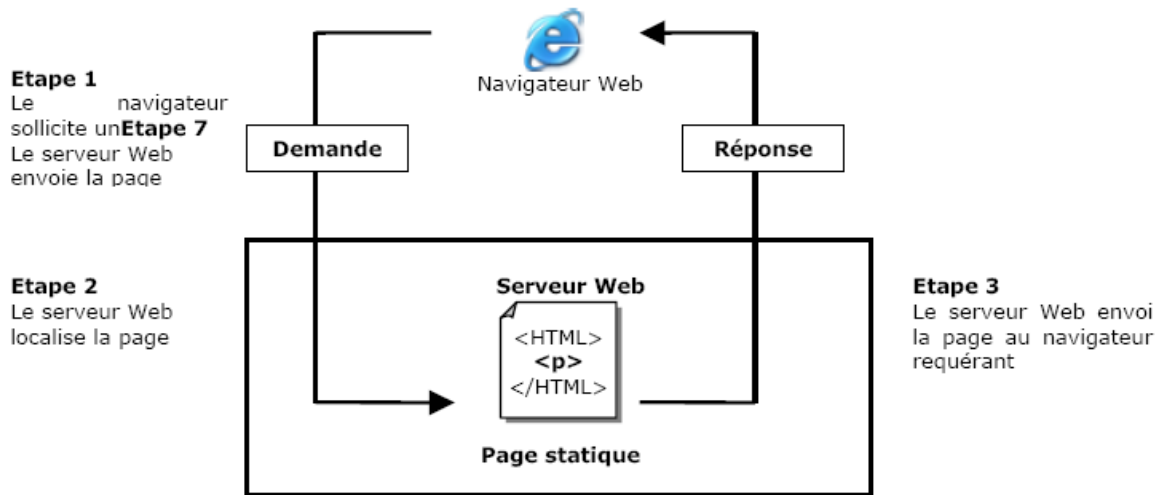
Navigateur Web

Etape 1
Le navigateur sollicite un**Etape 7**
Le serveur Web envoie la page

Demande

Réponse

Etape 2
Le serveur Web localise la page

Serveur Web

<HTML>
<p>
</HTML>

Page statique

Etape 3
Le serveur Web envoi la page au navigateur requérant